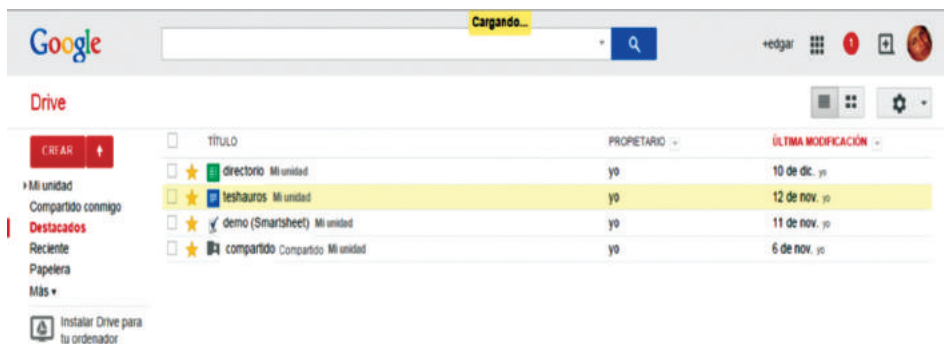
Google

Cargando...

+edgar

1

Drive

CREAR

Mi unidad
Compartido conmigo
Destacados
Reciente
Papelera
Más

Instalar Drive para tu ordenador

| | TÍTULO | PROPIETARIO | ÚLTIMA MODIFICACIÓN |
|---|---|---|---|
| | directorio Mi unidad | yo | 10 de dic. yo |
| | teshauros Mi unidad | yo | 12 de nov. yo |
| | demo (Smartsheet) Mi unidad | yo | 11 de nov. yo |
| | compartido Compartido Mi unidad | yo | 6 de nov. yo |